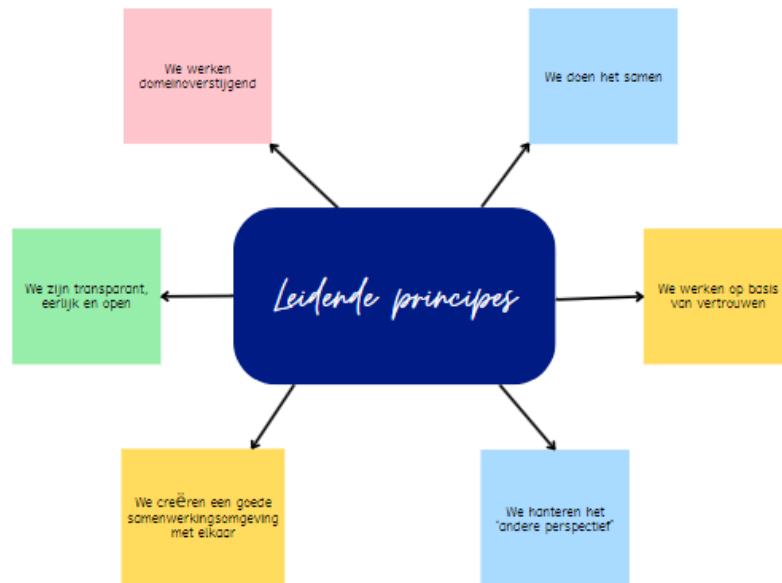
Leidende principes

We werken domeinoverstijgend

We doen het samen

We zijn transparant, eerlijk en open

We werken op basis van vertrouwen

We creëren een goede samenwerkingsomgeving met elkaar

We hanteren het "andere perspectief"